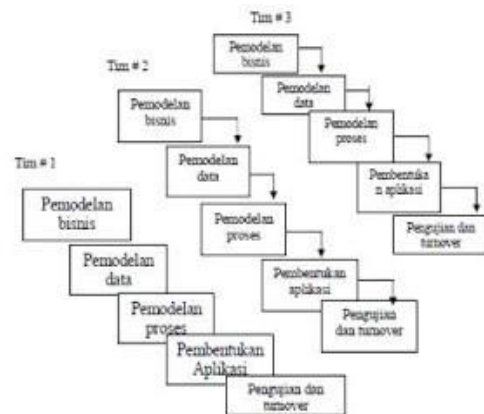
Tim # 3

Pemodelan bisnis

Pemodelan data

Pemodelan proses

Pembentuka n aplikasi

Pengujian dan turnover

Tim # 2

Pemodelan bisnis

Pemodelan data

Pemodelan proses

Pembentukan aplikasi

Pengujian dan turnover

Tim # 1

Pemodelan bisnis

Pemodelan data

Pemodelan proses

Pembentukan Aplikasi

Pengujian dan turnover